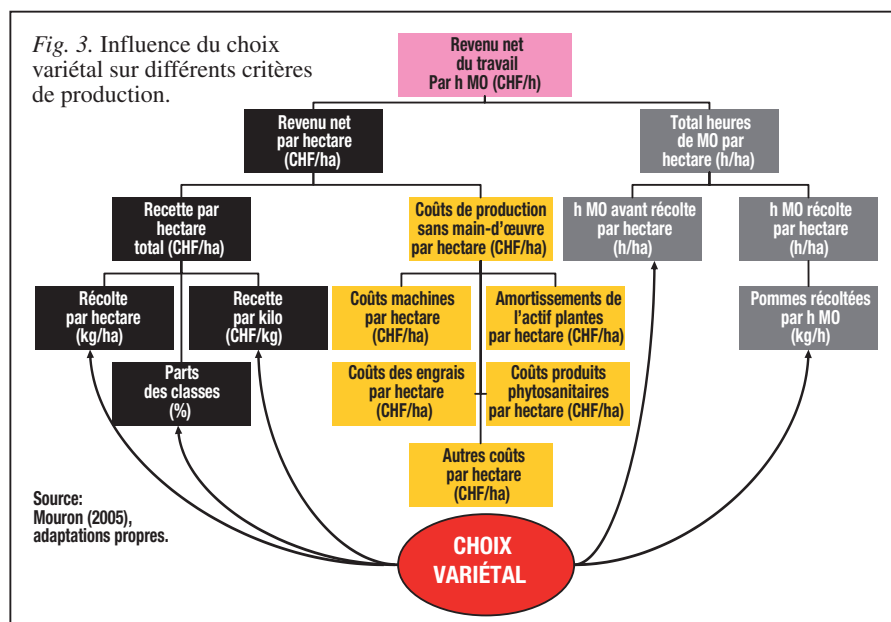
*Fig. 3.* Influence du choix variétal sur différents critères de production.

Revenu net du travail Par h MO (CHF/h)

Revenu net par hectare (CHF/ha)

Total heures de MO par hectare (h/ha)

Recette par hectare total (CHF/ha)

Coûts de production sans main-d'œuvre par hectare (CHF/ha)

h MO avant récolte par hectare (h/ha)

h MO récolte par hectare (h/ha)

Récolte par hectare (kg/ha)

Recette par kilo (CHF/kg)

Coûts machines par hectare (CHF/ha)

Amortissements de l'actif plantes par hectare (CHF/ha)

Pommes récoltées par h MO (kg/h)

Parts des classes (%)

Coûts des engrais par hectare (CHF/ha)

Coûts produits phytosanitaires par hectare (CHF/ha)

Autres coûts par hectare (CHF/ha)

Source: Mouron (2005), adaptations propres.

CHOIX VARIÉTAL